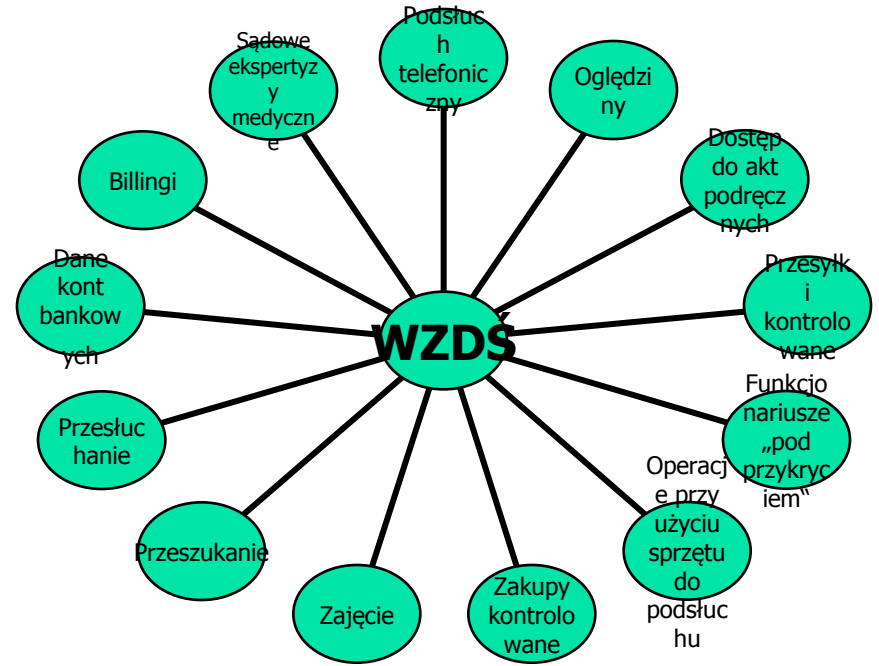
WZDŚ

Sądowe ekspertyzy medyczne

Podsłuch telefoniczny

Oględziny

Dostęp do akt podręcznych

Przesyłki kontrolowane

Funkcjonariusze „pod przykryciem"

Operacje przy użyciu sprzętu do podsłuchu

Zakupy kontrolowane

Zajęcie

Przeszukanie

Przesłuchanie

Dane kont bankowych

Billingi